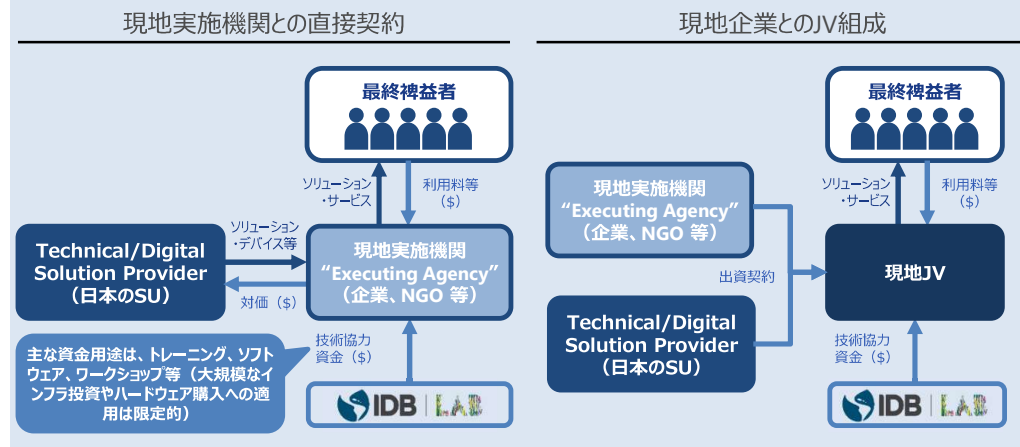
現地実施機関との直接契約

最終裨益者

ソリューション・サービス

利用料等（$）

ソリューション・デバイス等

Technical/Digital Solution Provider（日本のSU）

現地実施機関 “Executing Agency”（企業、NGO 等）

対価（$）

技術協力資金（$）

主な資金用途は、トレーニング、ソフトウェア、ワークショップ等（大規模なインフラ投資やハードウェア購入への適用は限定的）

IDB | LAB

現地企業とのJV組成

最終裨益者

現地実施機関 “Executing Agency”（企業、NGO 等）

ソリューション・サービス

利用料等（$）

出資契約

現地JV

Technical/Digital Solution Provider（日本のSU）

技術協力資金（$）

IDB | LAB